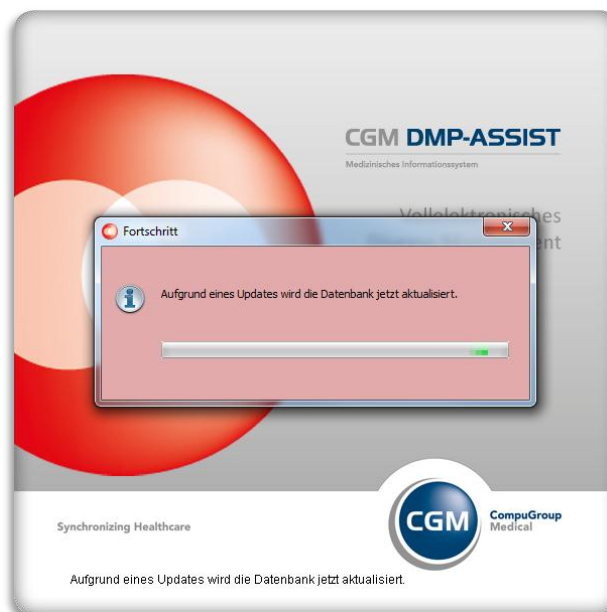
CGM DMP-ASSIST

Medizinisches Informationssystem

Vollelektronisches
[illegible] ent

Fortschritt

Aufgrund eines Updates wird die Datenbank jetzt aktualisiert.

Synchronizing Healthcare

CGM

CompuGroup Medical

Aufgrund eines Updates wird die Datenbank jetzt aktualisiert.